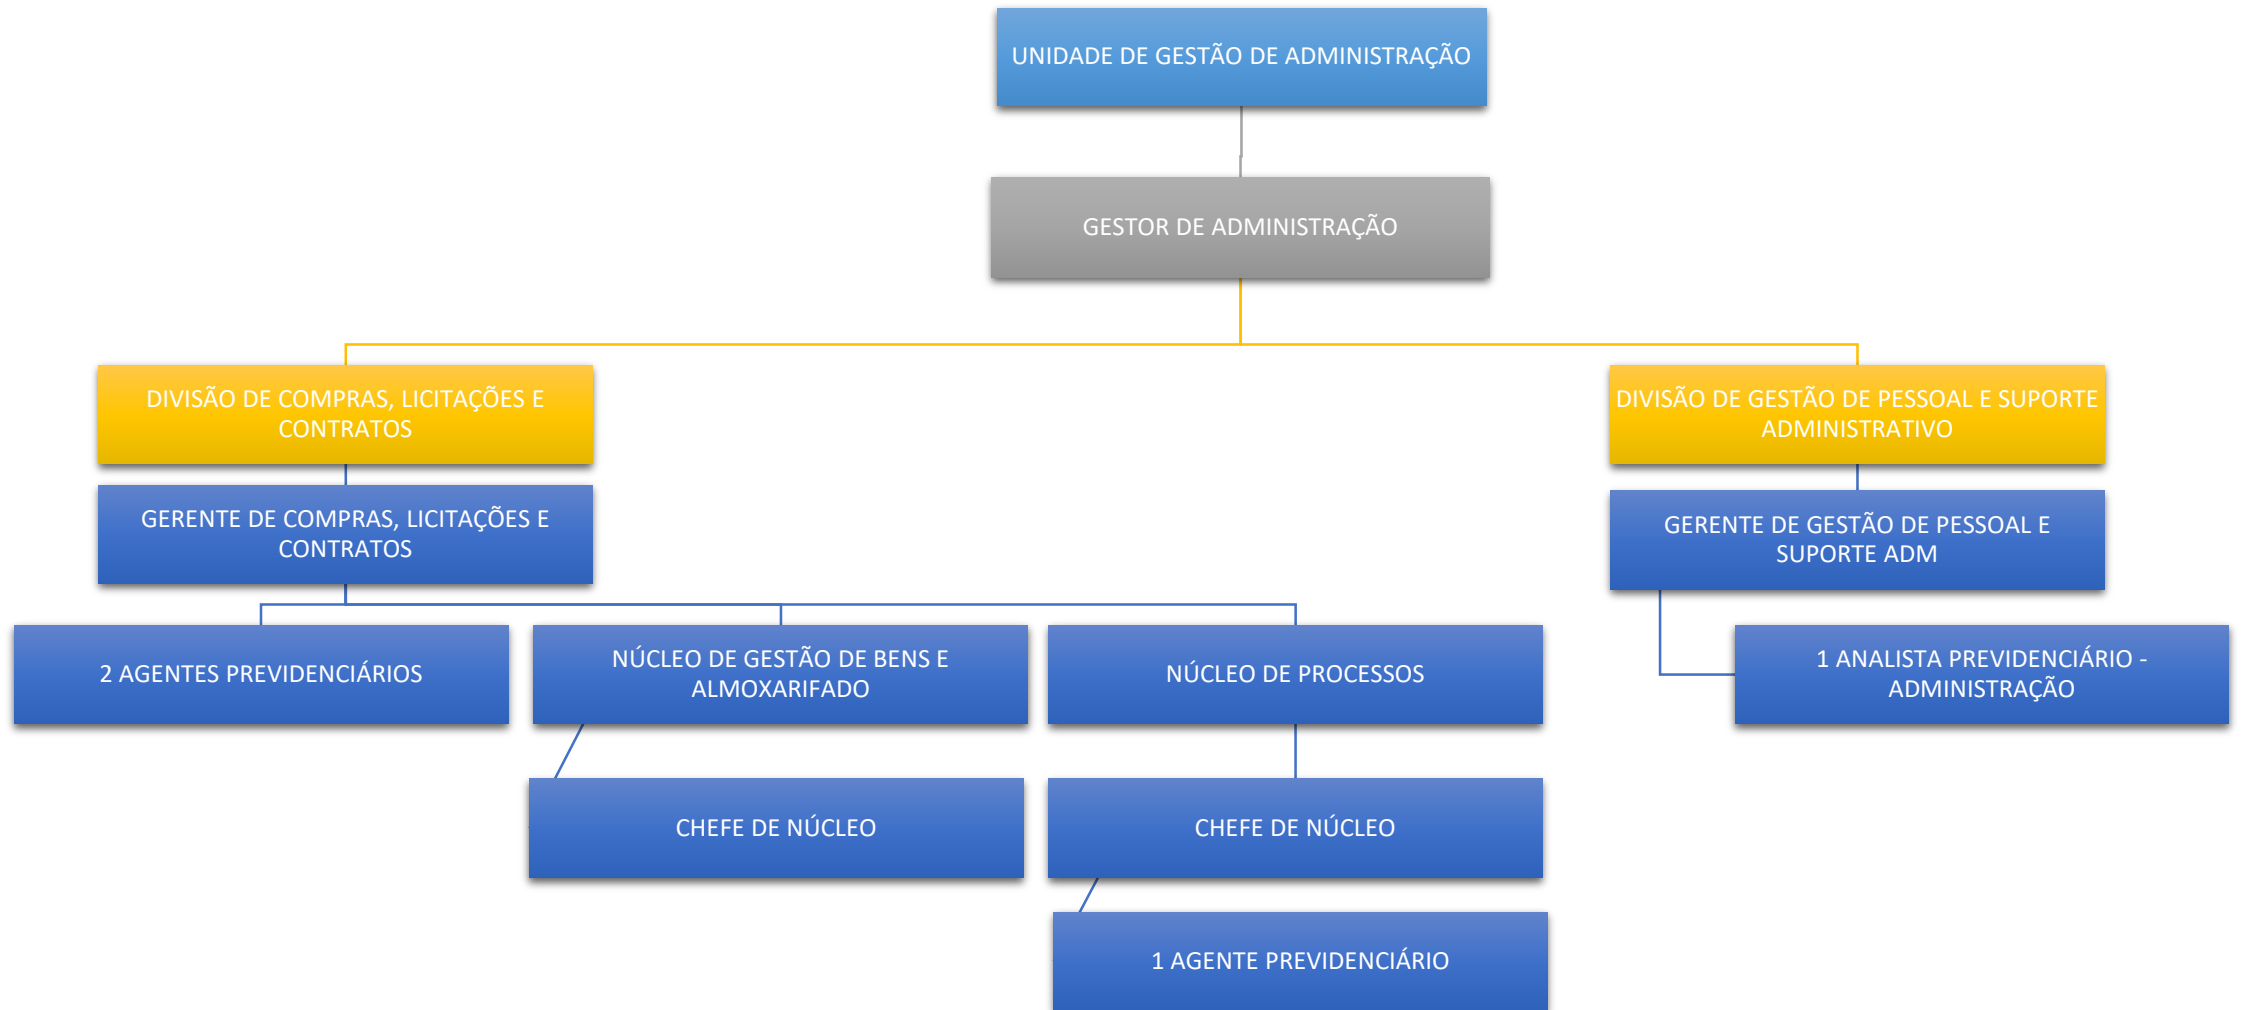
UNIDADE DE GESTÃO DE ADMINISTRAÇÃO

GESTOR DE ADMINISTRAÇÃO

DIVISÃO DE COMPRAS, LICITAÇÕES E CONTRATOS

GERENTE DE COMPRAS, LICITAÇÕES E CONTRATOS

2 AGENTES PREVIDENCIÁRIOS

NÚCLEO DE GESTÃO DE BENS E ALMOXARIFADO

CHEFE DE NÚCLEO

NÚCLEO DE PROCESSOS

CHEFE DE NÚCLEO

1 AGENTE PREVIDENCIÁRIO

DIVISÃO DE GESTÃO DE PESSOAL E SUPORTE ADMINISTRATIVO

GERENTE DE GESTÃO DE PESSOAL E SUPORTE ADM

1 ANALISTA PREVIDENCIÁRIO - ADMINISTRAÇÃO